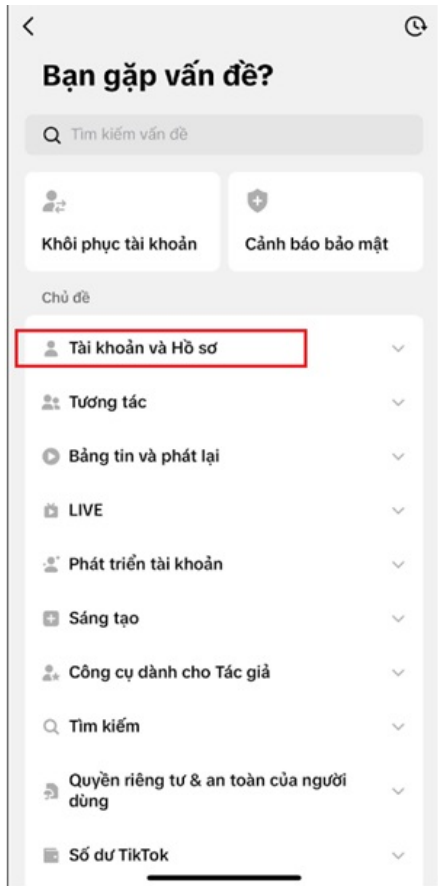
Bạn gặp vấn đề?

Tìm kiếm vấn đề

Khôi phục tài khoản

Cảnh báo bảo mật

Chủ đề

Tài khoản và Hồ sơ

Tương tác

Bảng tin và phát lại

LIVE

Phát triển tài khoản

Sáng tạo

Công cụ dành cho Tác giả

Tìm kiếm

Quyền riêng tư & an toàn của người dùng

Số dư TikTok